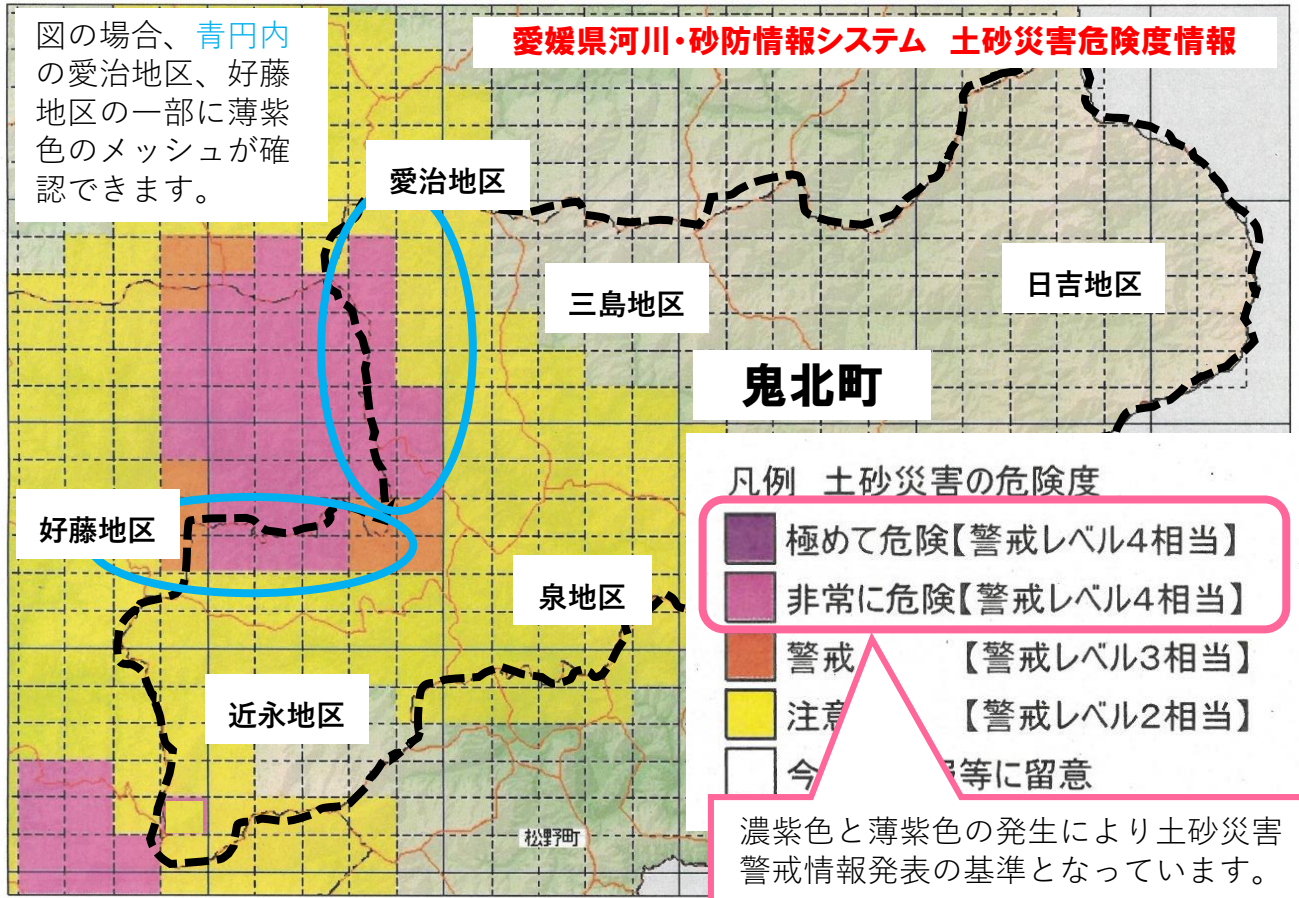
図の場合、青円内の愛治地区、好藤地区の一部に薄紫色のメッシュが確認できます。

愛媛県河川・砂防情報システム　土砂災害危険度情報

愛治地区

三島地区

日吉地区

鬼北町

好藤地区

泉地区

近永地区

松野町

凡例　土砂災害の危険度

極めて危険【警戒レベル4相当】
非常に危険【警戒レベル4相当】
警戒 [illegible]【警戒レベル3相当】
注意 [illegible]【警戒レベル2相当】
今 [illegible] 等に留意

濃紫色と薄紫色の発生により土砂災害警戒情報発表の基準となっています。